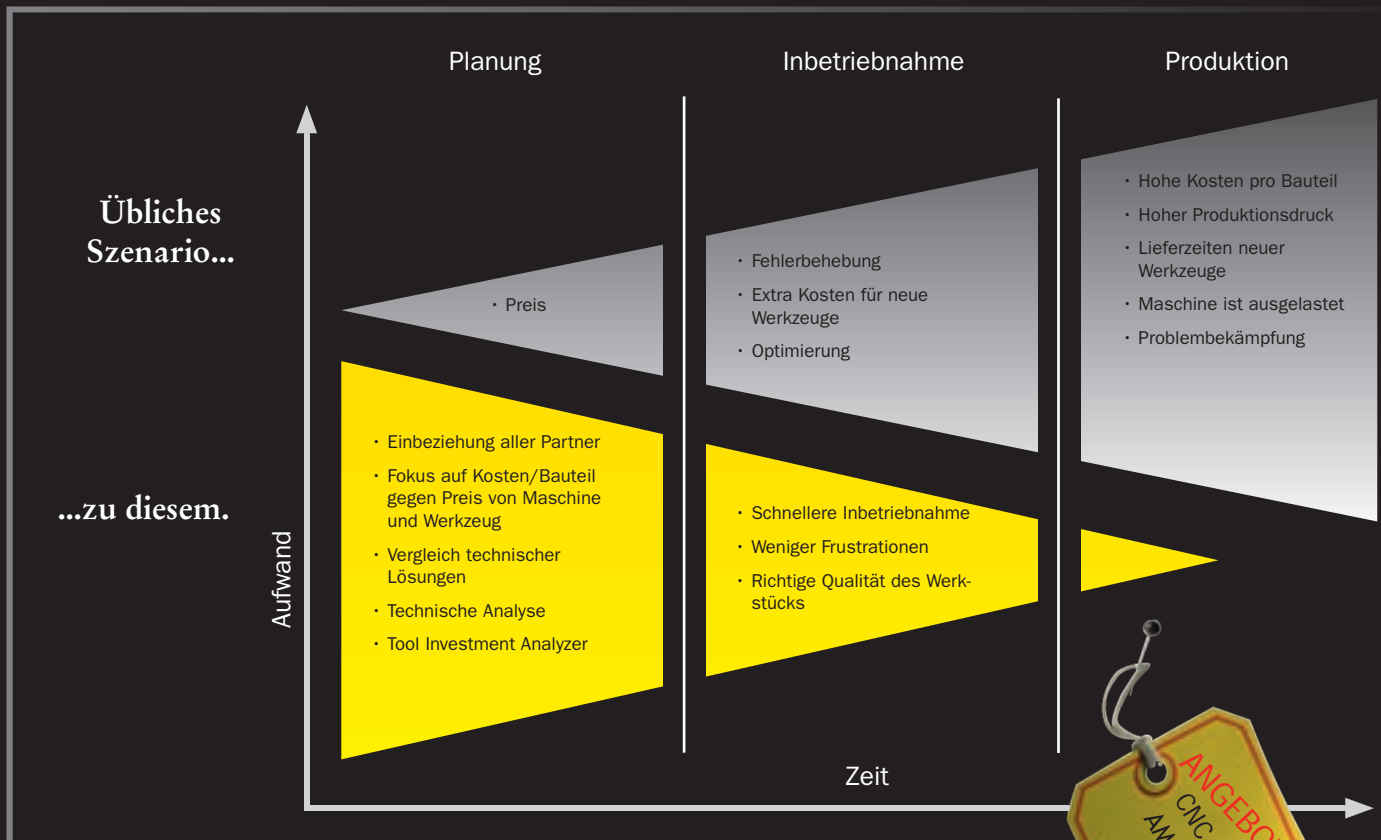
Planung

Inbetriebnahme

Produktion

Übliches Szenario...

...zu diesem.

• Preis

• Fehlerbehebung
• Extra Kosten für neue Werkzeuge
• Optimierung

• Hohe Kosten pro Bauteil
• Hoher Produktionsdruck
• Lieferzeiten neuer Werkzeuge
• Maschine ist ausgelastet
• Problembekämpfung

• Einbeziehung aller Partner
• Fokus auf Kosten/Bauteil gegen Preis von Maschine und Werkzeug
• Vergleich technischer Lösungen
• Technische Analyse
• Tool Investment Analyzer

• Schnellere Inbetriebnahme
• Weniger Frustrationen
• Richtige Qualität des Werkstücks

Aufwand

Zeit

ANGEBO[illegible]
CNC
AN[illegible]